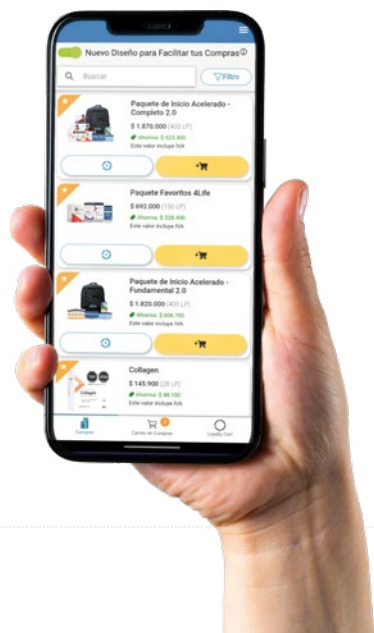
Nuevo Diseño para Facilitar tus Compras

Buscar

Filtro

Paquete de Inicio Acelerado - Completo 2.0

$ 1.870.000 (400 LP)

Ahorras $ 523.400

Este valor incluye IVA

Paquete Favoritos 4Life

$ 692.000 (150 LP)

Ahorras $ 226.400

Este valor incluye IVA

Paquete de Inicio Acelerado - Fundamental 2.0

$ 1.820.000 (400 LP)

Ahorras $ 606.700

Este valor incluye IVA

Collagen

$ 145.900 (28 LP)

Ahorras $ 48.100

Este valor incluye IVA

Compra

Carrito de Compras

Loyalty Cart